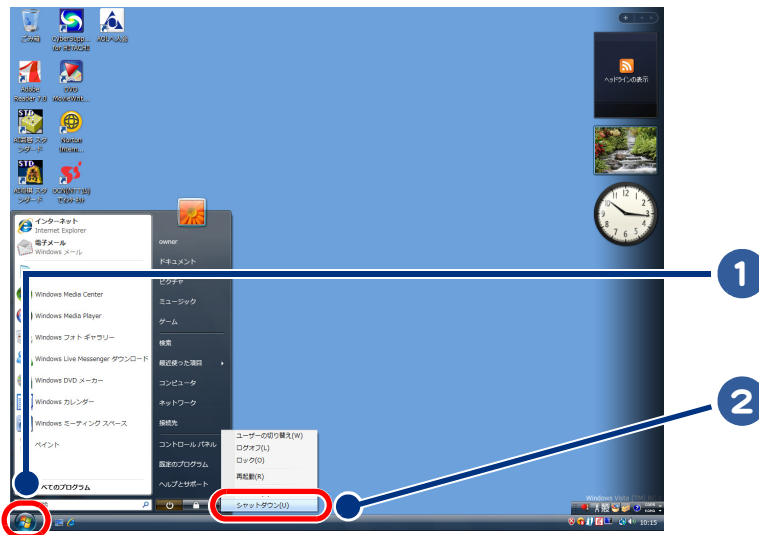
ごみ箱
CyberLink ... for ...
AOL...

Adobe Reader 7.0
DVD MovieWriter

...
Norton Internet ...

...
...

ヘッドラインの表示

インターネット
Internet Explorer
電子メール
Windows メール

Windows Media Center
Windows Media Player
Windows フォト ギャラリー
Windows Live Messenger ダウンロード
Windows DVD メーカー
Windows カレンダー
Windows ミーティング スペース
ペイント

べてのプログラム

owner
ドキュメント
ピクチャ
ミュージック
ゲーム
検索
最近使った項目
コンピュータ
ネットワーク
接続先
コントロール パネル
既定のプログラム
ヘルプとサポート

ユーザーの切り替え(W)
ログオフ(L)
ロック(O)
再起動(R)
シャットダウン(U)

1
2

Windows Vista
10:15